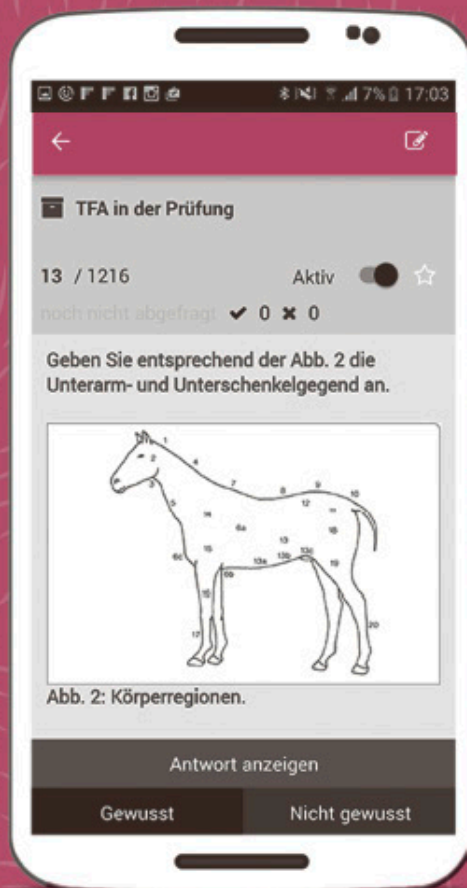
7% 17:03

TFA in der Prüfung

13 / 1216

Aktiv

noch nicht abgefragt ✔ 0 ✖ 0

Geben Sie entsprechend der Abb. 2 die Unterarm- und Unterschenkelgegend an.

1 2 3 4 5 6a 6b 6c 7 8 9 10 11 12 13 13a 13b 13c 14 15 16 17 18 19 20

Abb. 2: Körperregionen.

Antwort anzeigen

Gewusst

Nicht gewusst